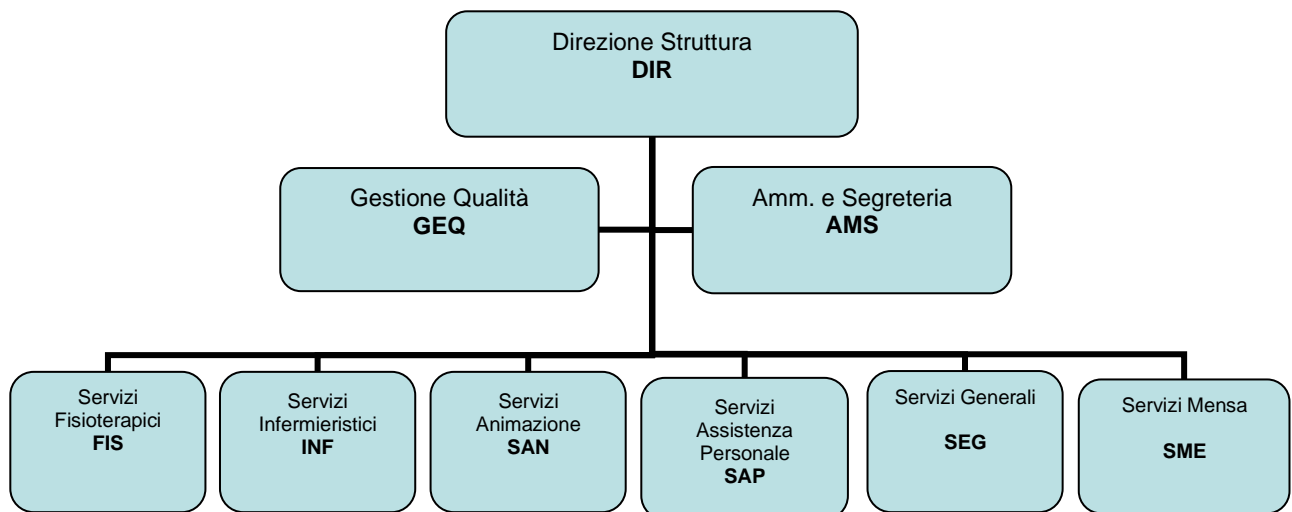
Direzione Struttura
**DIR**

Gestione Qualità
**GEQ**

Amm. e Segreteria
**AMS**

Servizi Fisioterapici
**FIS**

Servizi Infermieristici
**INF**

Servizi Animazione
**SAN**

Servizi Assistenza Personale
**SAP**

Servizi Generali
**SEG**

Servizi Mensa
**SME**